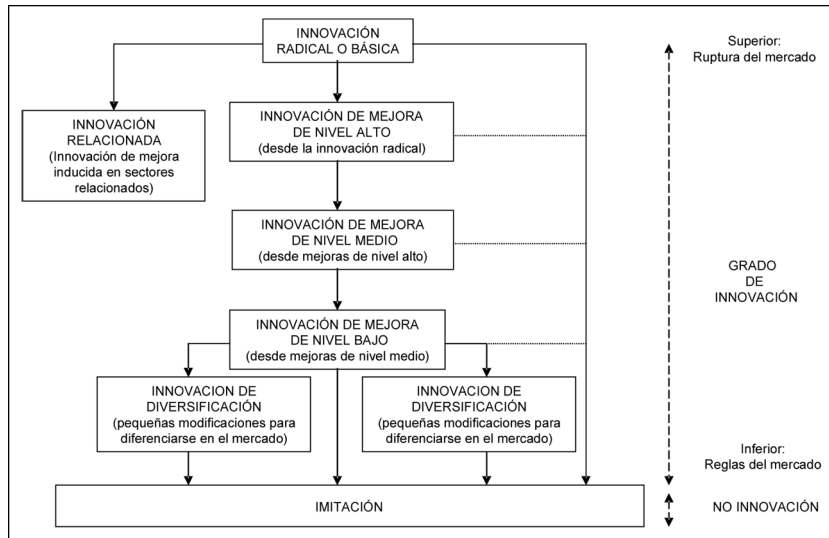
INNOVACIÓN RADICAL O BÁSICA

Superior: Ruptura del mercado

INNOVACIÓN RELACIONADA (Innovación de mejora inducida en sectores relacionados)

INNOVACIÓN DE MEJORA DE NIVEL ALTO (desde la innovación radical)

INNOVACIÓN DE MEJORA DE NIVEL MEDIO (desde mejoras de nivel alto)

GRADO DE INNOVACIÓN

INNOVACIÓN DE MEJORA DE NIVEL BAJO (desde mejoras de nivel medio)

INNOVACION DE DIVERSIFICACIÓN (pequeñas modificaciones para diferenciarse en el mercado)

INNOVACION DE DIVERSIFICACIÓN (pequeñas modificaciones para diferenciarse en el mercado)

Inferior: Reglas del mercado

IMITACIÓN

NO INNOVACIÓN